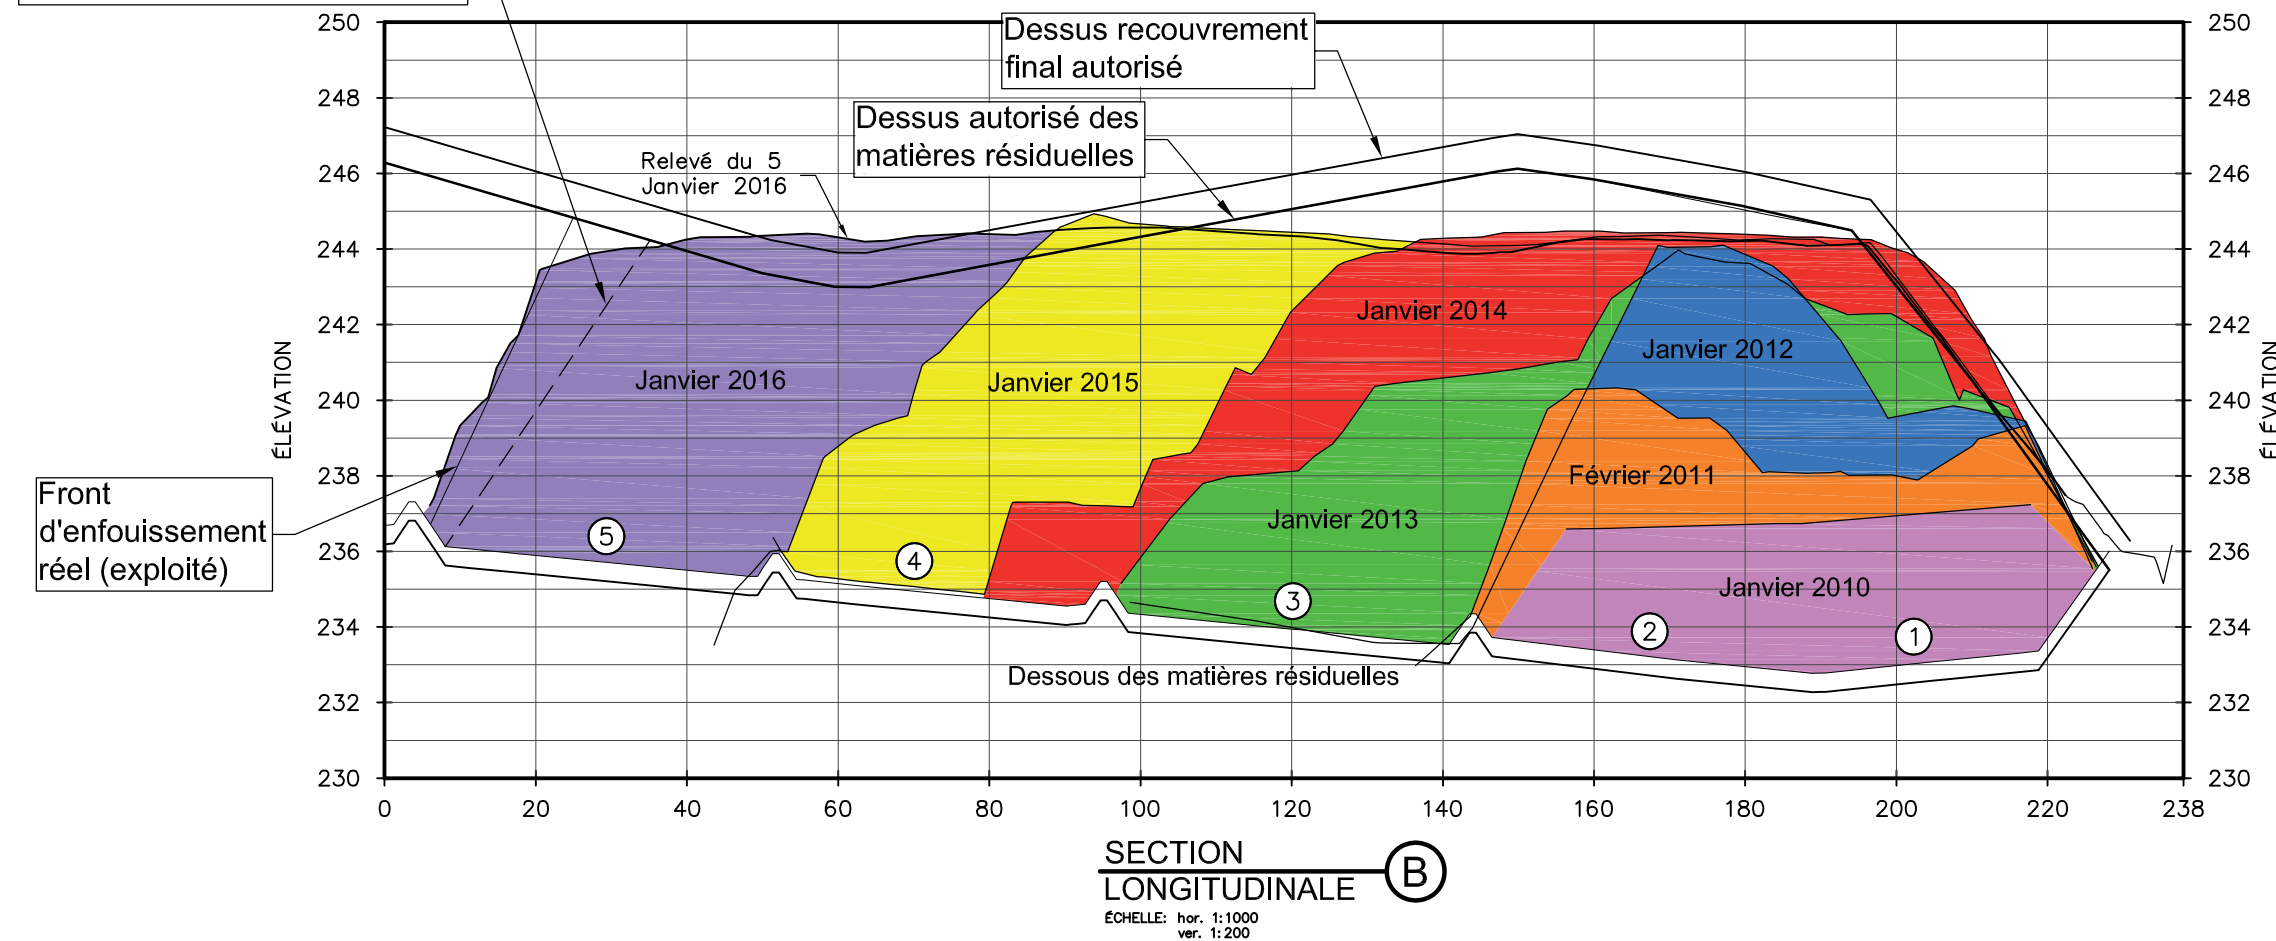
Dessus recouvrement final autorisé

Dessus autorisé des matières résiduelles

Relevé du 5 Janvier 2016

250
248
246
244
242
240
238
236
234
232
230

ÉLÉVATION

Janvier 2016
Janvier 2015
Janvier 2014
Janvier 2012
Février 2011
Janvier 2013
Janvier 2010

Front d'enfouissement réel (exploité)

5
4
3
2
1

Dessous des matières résiduelles

250
248
246
244
242
240
238
236
234
232
230

ÉLÉVATION

0
20
40
60
80
100
120
140
160
180
200
220
238

SECTION LONGITUDINALE
B
ÉCHELLE: hor. 1:1000
ver. 1:200